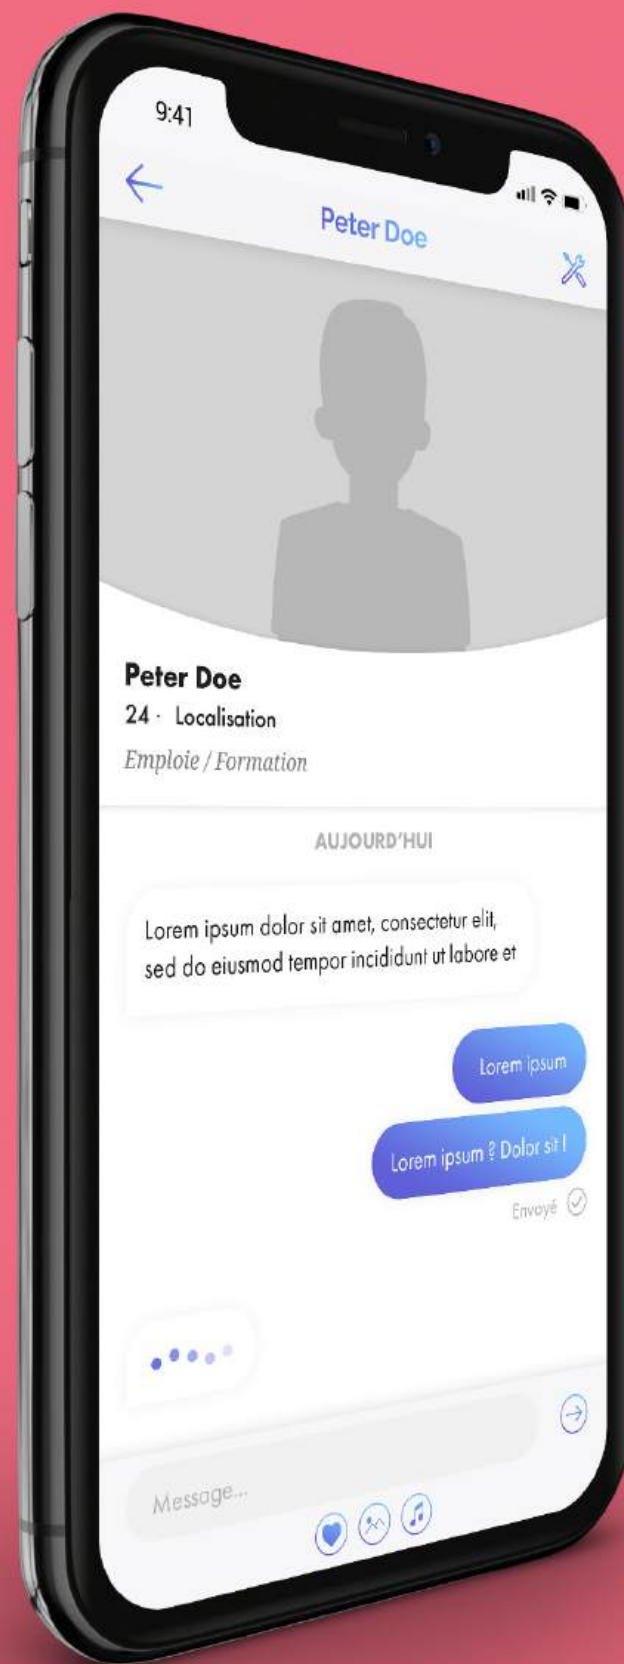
9:41

Peter Doe

Peter Doe
24 · Localisation
Emploie / Formation

AUJOURD'HUI

Lorem ipsum dolor sit amet, consectetur elit, sed do eiusmod tempor incididunt ut labore et

Lorem ipsum

Lorem ipsum ? Dolor sit !

Envoyé

Message...